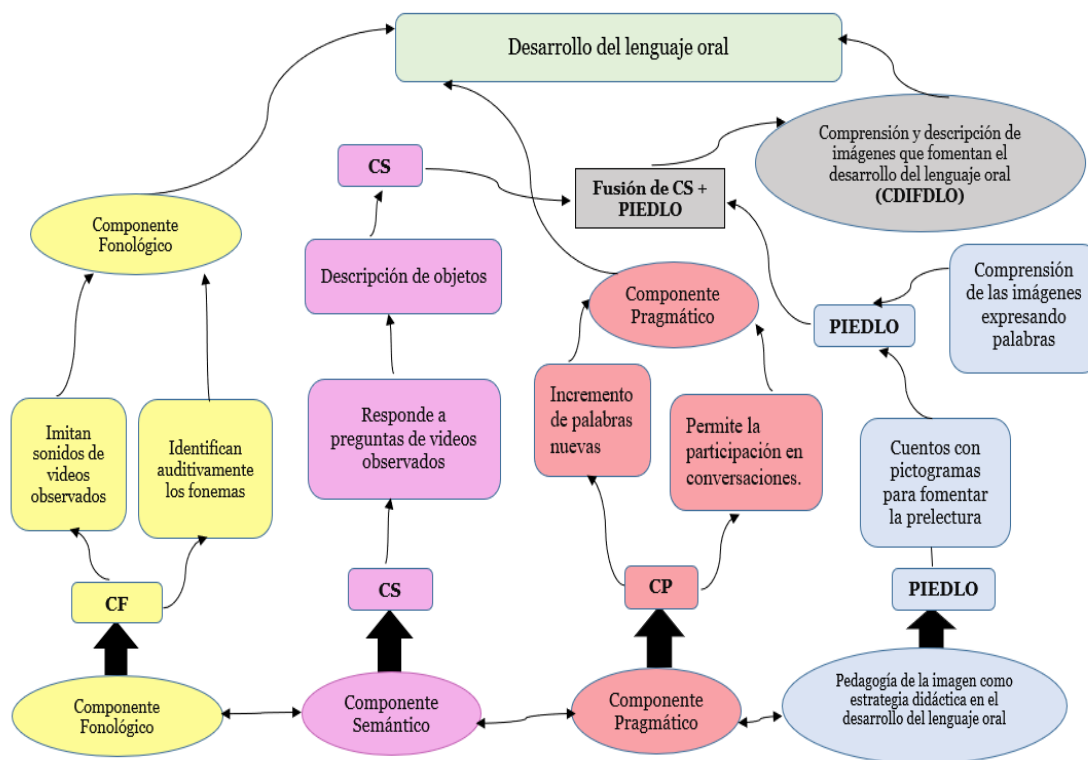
Desarrollo del lenguaje oral

Comprensión y descripción de imágenes que fomentan el desarrollo del lenguaje oral (CDIFDLO)

CS

Fusión de CS + PIEDLO

Componente Fonológico

Descripción de objetos

Componente Pragmático

Comprensión de las imágenes expresando palabras

PIEDLO

Responde a preguntas de videos observados

Incremento de palabras nuevas

Permite la participación en conversaciones.

Imitan sonidos de videos observados

Identifican auditivamente los fonemas

Cuentos con pictogramas para fomentar la prelectura

CF

CS

CP

PIEDLO

Componente Fonológico

Componente Semántico

Componente Pragmático

Pedagogía de la imagen como estrategia didáctica en el desarrollo del lenguaje oral